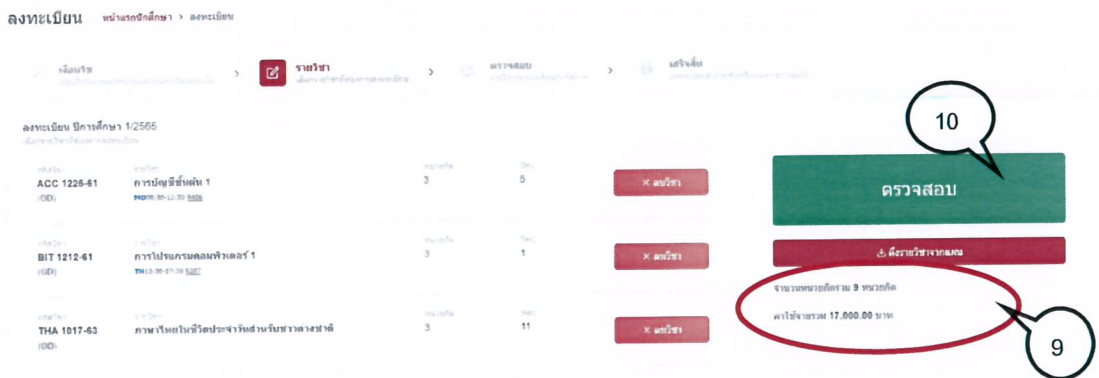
ลงทะเบียน หน้าแรกนักศึกษา > ลงทะเบียน

เงื่อนไข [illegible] > รายวิชา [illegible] > ตรวจสอบ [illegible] > เสร็จสิ้น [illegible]

ลงทะเบียน ปีการศึกษา 1/2565
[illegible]

| รหัสวิชา | รายวิชา | หน่วยกิต | กลุ่ม | |
|---|---|---|---|---|
| ACC 1225-61 (GD) | การบัญชีชั้นต้น 1 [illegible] | 3 | 5 | × ลบวิชา |
| BIT 1212-61 (GD) | การโปรแกรมคอมพิวเตอร์ 1 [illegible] | 3 | 1 | × ลบวิชา |
| THA 1017-63 (GD) | ภาษาไทยในชีวิตประจำวันสำหรับชาวต่างชาติ | 3 | 11 | × ลบวิชา |

10

ตรวจสอบ

ดึงรายวิชาจากแผน

จำนวนหน่วยกิตรวม 9 หน่วยกิต
ค่าใช้จ่ายรวม 17,000.00 บาท

9